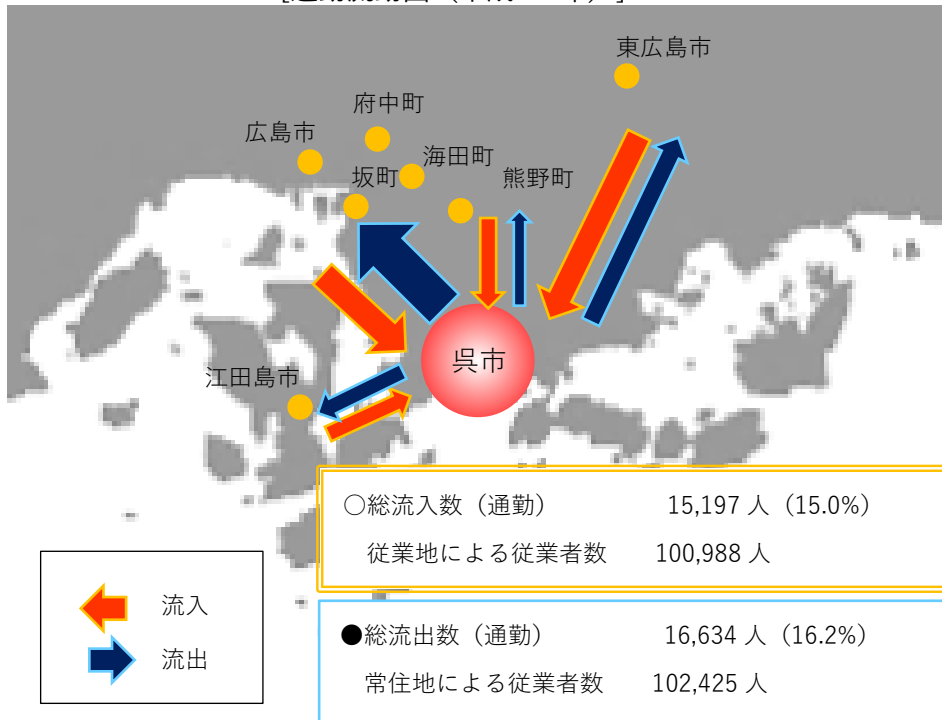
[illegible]

東広島市

府中町

広島市

海田町

坂町

熊野町

呉市

江田島市

○総流入数（通勤）　15,197 人（15.0%）

従業地による従業者数　100,988 人

●総流出数（通勤）　16,634 人（16.2%）

常住地による従業者数　102,425 人

流入

流出